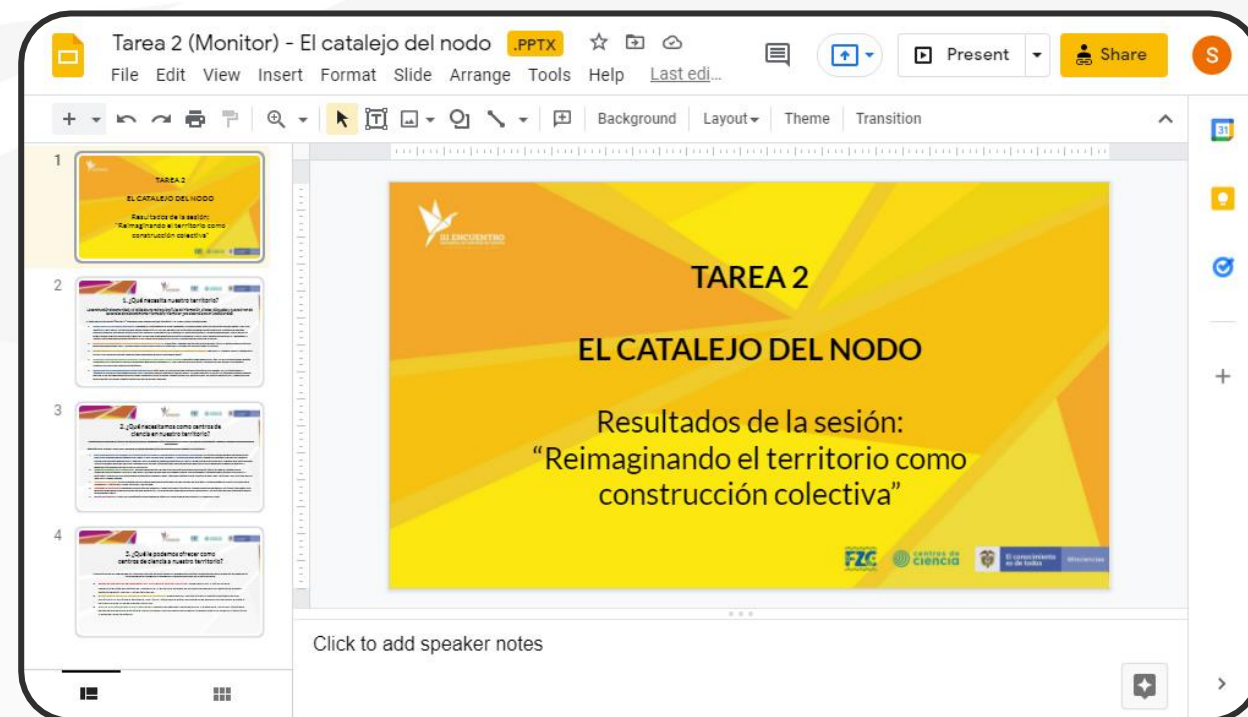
Tarea 2 (Monitor) - El catalejo del nodo .PPTX

File Edit View Insert Format Slide Arrange Tools Help Last edi...

Present

Share

S

Background Layout Theme Transition

1

TAREA 2

EL CATALEJO DEL NODO

Resultados de la sesión: "Reimaginando el territorio como construcción colectiva"

2

1. ¿Qué necesita nuestro territorio?

3

2. ¿Qué necesitamos como centros de ciencia en nuestro territorio?

4

3. ¿Qué le podemos ofrecer como centros de ciencia a nuestro territorio?

III ENCUENTRO

TAREA 2

EL CATALEJO DEL NODO

Resultados de la sesión:
“Reimaginando el territorio como construcción colectiva”

FZC

centros de ciencia

El conocimiento es de todos

Minciencias

Click to add speaker notes